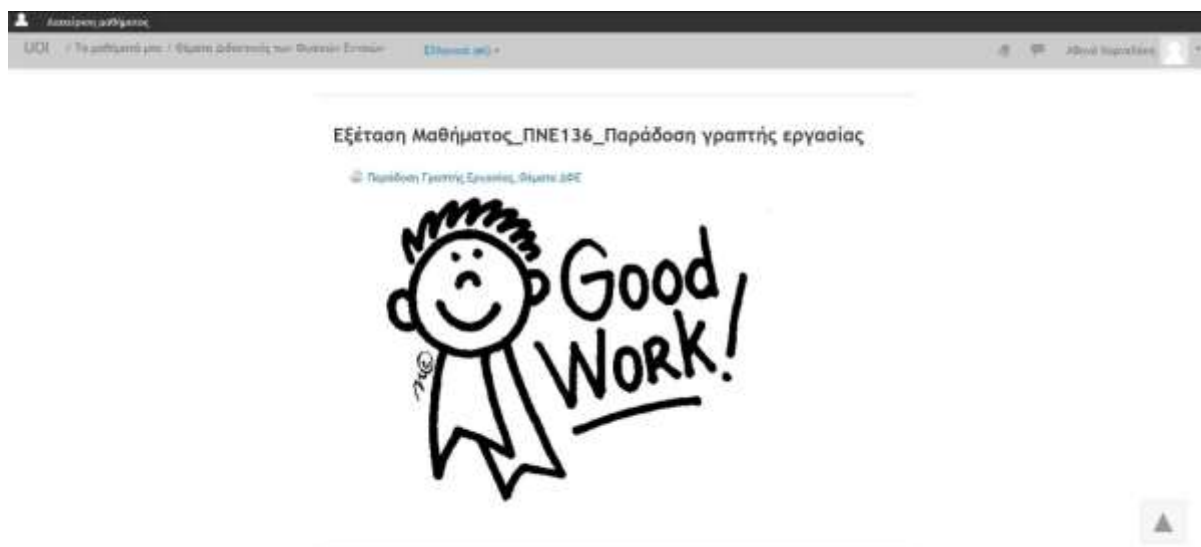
Λειτουργία μαθήματος

UOI / Τα μαθήματά μου / Θέματα Διδακτικής των Φυσικών Επιστημών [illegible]

Ελληνικά (el) ▾

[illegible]

Εξέταση Μαθήματος_ΠΝΕ136_Παράδοση γραπτής εργασίας

Παράδοση Γραπτής Εργασίας Θέματα ΔΦΕ

Good Work!